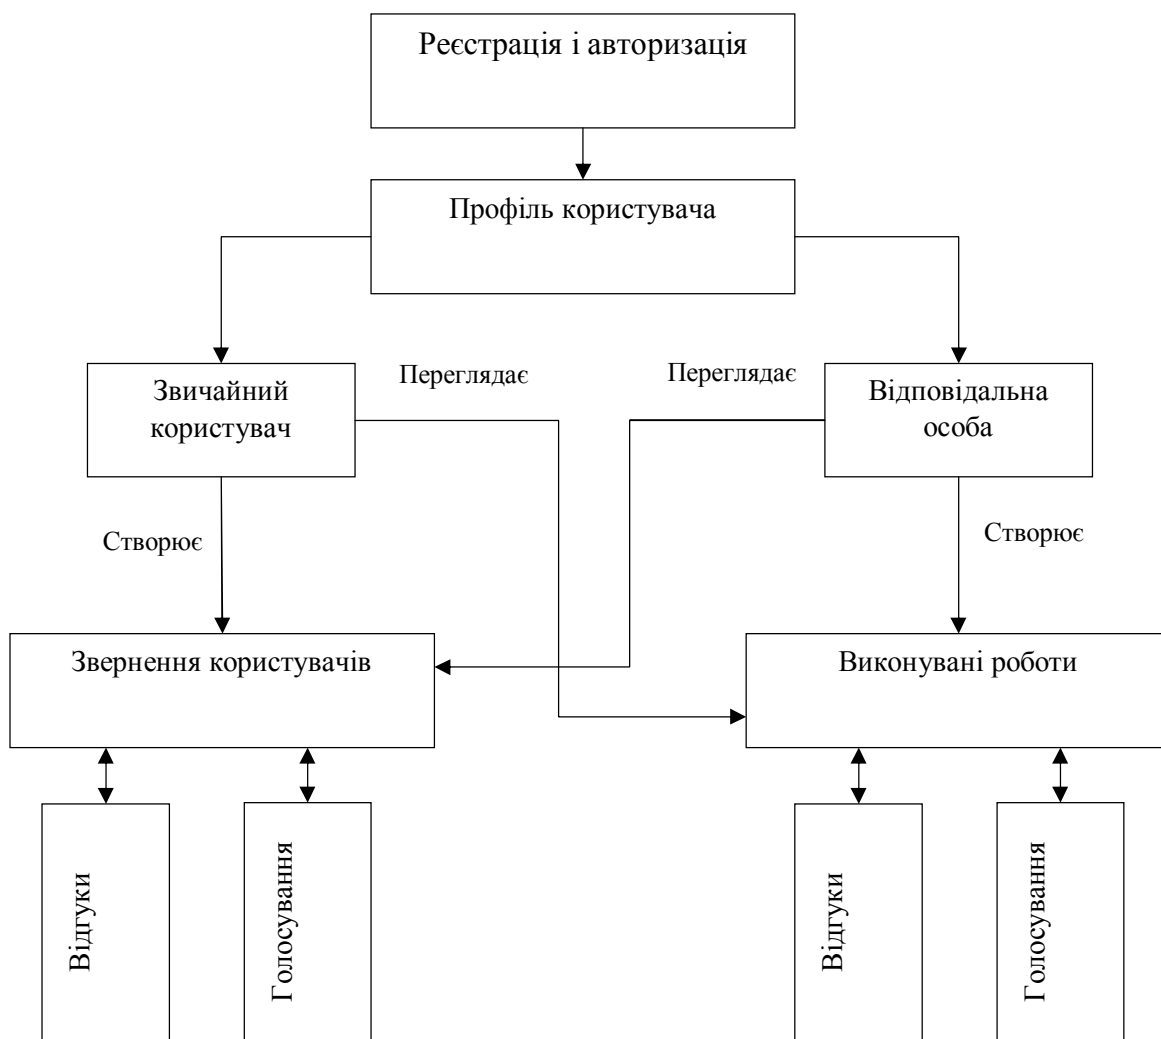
Реєстрація і авторизація

Профіль користувача

Звичайний користувач

Переглядає

Переглядає

Відповідальна особа

Створює

Створює

Звернення користувачів

Виконувані роботи

Відгуки

Голосування

Відгуки

Голосування